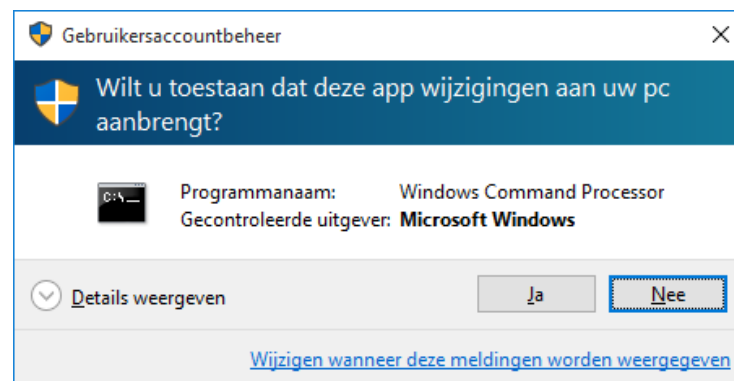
Gebruikersaccountbeheer

Wilt u toestaan dat deze app wijzigingen aan uw pc aanbrengt?

C:\_

Programmanaam: Windows Command Processor
Gecontroleerde uitgever: **Microsoft Windows**

Details weergeven

Ja

Nee

Wijzigen wanneer deze meldingen worden weergegeven